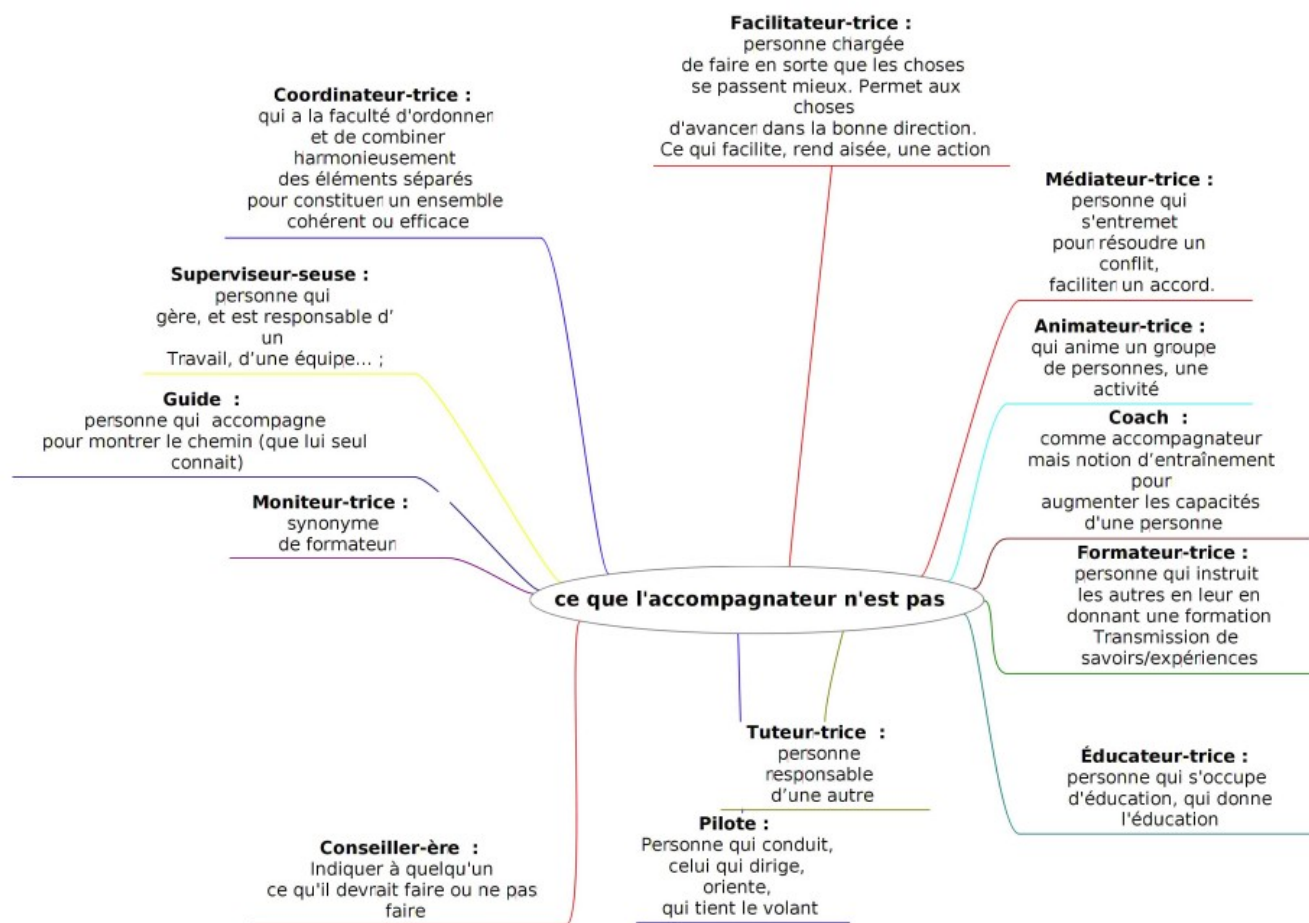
ce que l'accompagnateur n'est pas

**Facilitateur-trice :**
personne chargée de faire en sorte que les choses se passent mieux. Permet aux choses d'avancer dans la bonne direction. Ce qui facilite, rend aisée, une action

**Médiateur-trice :**
personne qui s'entremet pour résoudre un conflit, faciliter un accord.

**Animateur-trice :**
qui anime un groupe de personnes, une activité

**Coach :**
comme accompagnateur mais notion d'entraînement pour augmenter les capacités d'une personne

**Formateur-trice :**
personne qui instruit les autres en leur en donnant une formation Transmission de savoirs/expériences

**Éducateur-trice :**
personne qui s'occupe d'éducation, qui donne l'éducation

**Tuteur-trice :**
personne responsable d'une autre

**Pilote :**
Personne qui conduit, celui qui dirige, oriente, qui tient le volant

**Conseiller-ère :**
Indiquer à quelqu'un ce qu'il devrait faire ou ne pas faire

**Moniteur-trice :**
synonyme de formateur

**Guide :**
personne qui accompagne pour montrer le chemin (que lui seul connait)

**Superviseur-seuse :**
personne qui gère, et est responsable d' un Travail, d'une équipe... ;

**Coordinateur-trice :**
qui a la faculté d'ordonner et de combiner harmonieusement des éléments séparés pour constituer un ensemble cohérent ou efficace